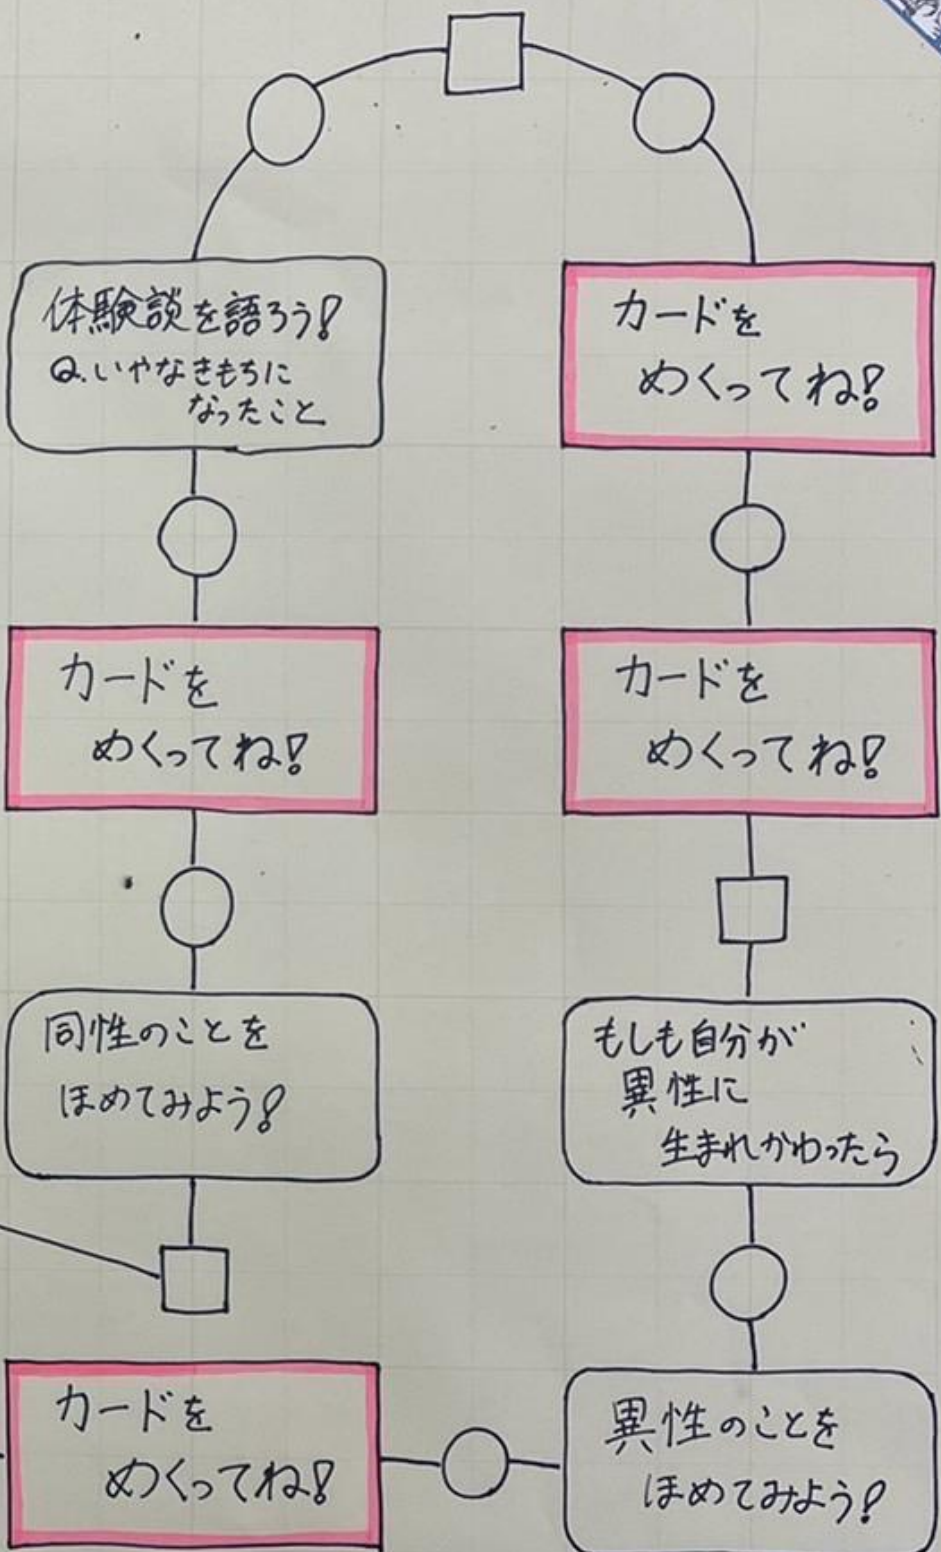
体験談を語ろう!
Q.いやなきもちになったこと

カードをめくってね!

カードをめくってね!

カードをめくってね!

同性のことをほめてみよう!

もしも自分が異性に生まれかわったら

カードをめくってね!

異性のことをほめてみよう!